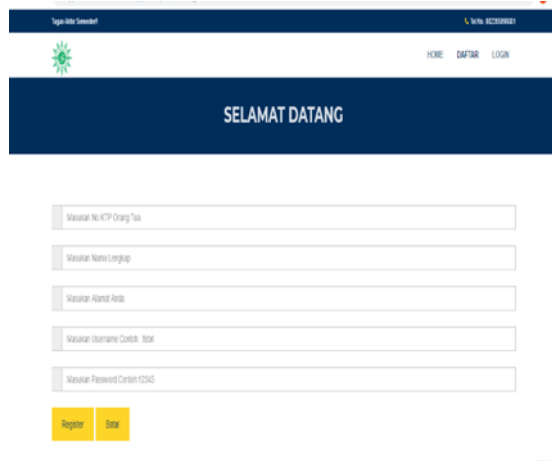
Tugas Akhir Semester
Tel No. 082355898081

HOME DAFTAR LOGIN

SELAMAT DATANG

Masukan No KTP Orang Tua

Masukan Nama Lengkap

Masukan Alamat Anda

Masukan Username Contoh: Tebé

Masukan Password Contoh:12345

Register Batal